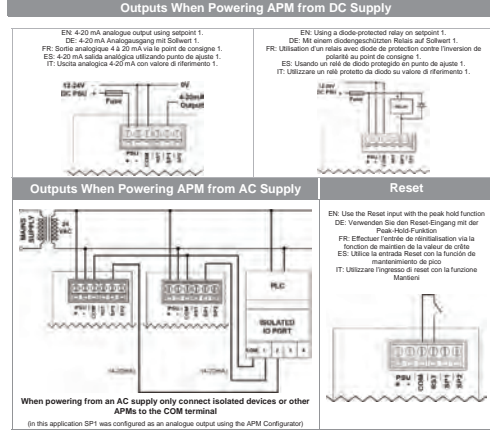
Outputs When Powering APM from DC Supply

EN: 4-20 mA analogue output using setpoint 1.
DE: 4-20 mA Analogausgang mit Sollwert 1.
FR: Sortie analogique 4 à 20 mA via le point de consigne 1.
ES: 4-20 mA salida analógica utilizando punto de ajuste 1.
IT: Uscita analogica 4-20 mA con valore di riferimento 1.

12-24V DC PSU
Fuse
0V
4-20mA Output
PSU

EN: Using a diode-protected relay on setpoint 1.
DE: Mit einem diodengeschützten Relais auf Sollwert 1.
FR: Utilisation d'un relais avec diode de protection contre l'inversion de polarité au point de consigne 1.
ES: Usando un relé de diodo protegido en punto de ajuste 1.
IT: Utilizzare un relè protetto da diodo su valore di riferimento 1.

12-24V DC PSU
Fuse
RELAY

Outputs When Powering APM from AC Supply

MAINS SUPPLY
24 VAC
PLC
ISOLATED IO PORT
COM 1 2 3 4
(4-20mA)
(4-20mA)

When powering from an AC supply only connect isolated devices or other APMs to the COM terminal

(In this application SP1 was configured as an analogue output using the APM Configurator)

Reset

EN: Use the Reset input with the peak hold function
DE: Verwenden Sie den Reset-Eingang mit der Peak-Hold-Funktion
FR: Effectuer l'entrée de réinitialisation via la fonction de maintien de la valeur de crête
ES: Utilice la entrada Reset con la función de mantenimiento de pico
IT: Utilizzare l'ingresso di reset con la funzione Mantieni

PSU